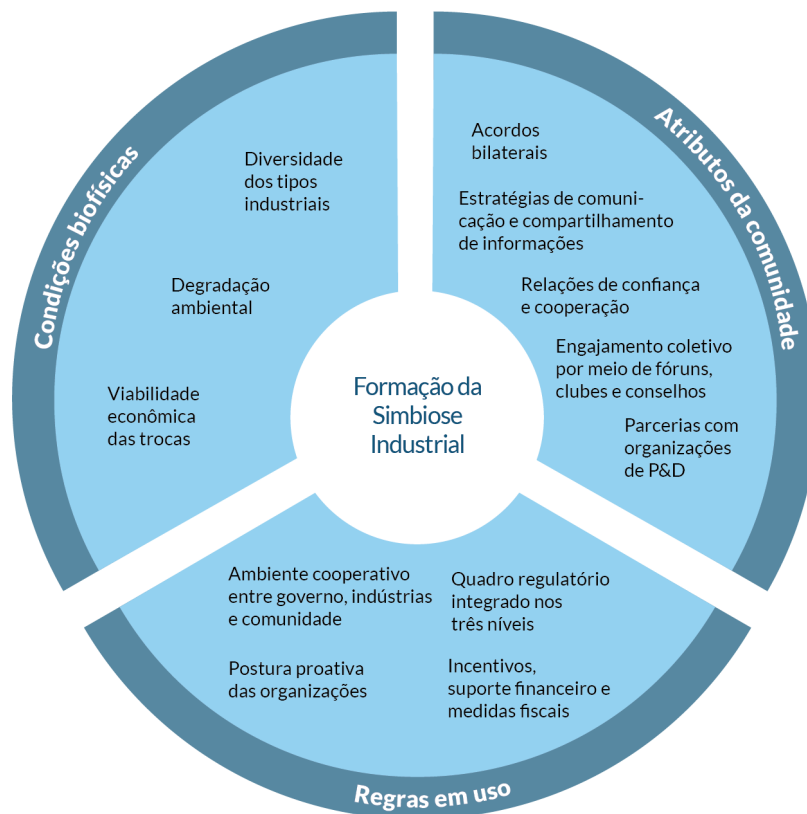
Condições biofísicas

Diversidade dos tipos industriais

Degradação ambiental

Viabilidade econômica das trocas

Atributos da comunidade

Acordos bilaterais

Estratégias de comunicação e compartilhamento de informações

Relações de confiança e cooperação

Engajamento coletivo por meio de fóruns, clubes e conselhos

Parcerias com organizações de P&D

Formação da Simbiose Industrial

Regras em uso

Ambiente cooperativo entre governo, indústrias e comunidade

Postura proativa das organizações

Quadro regulatório integrado nos três níveis

Incentivos, suporte financeiro e medidas fiscais